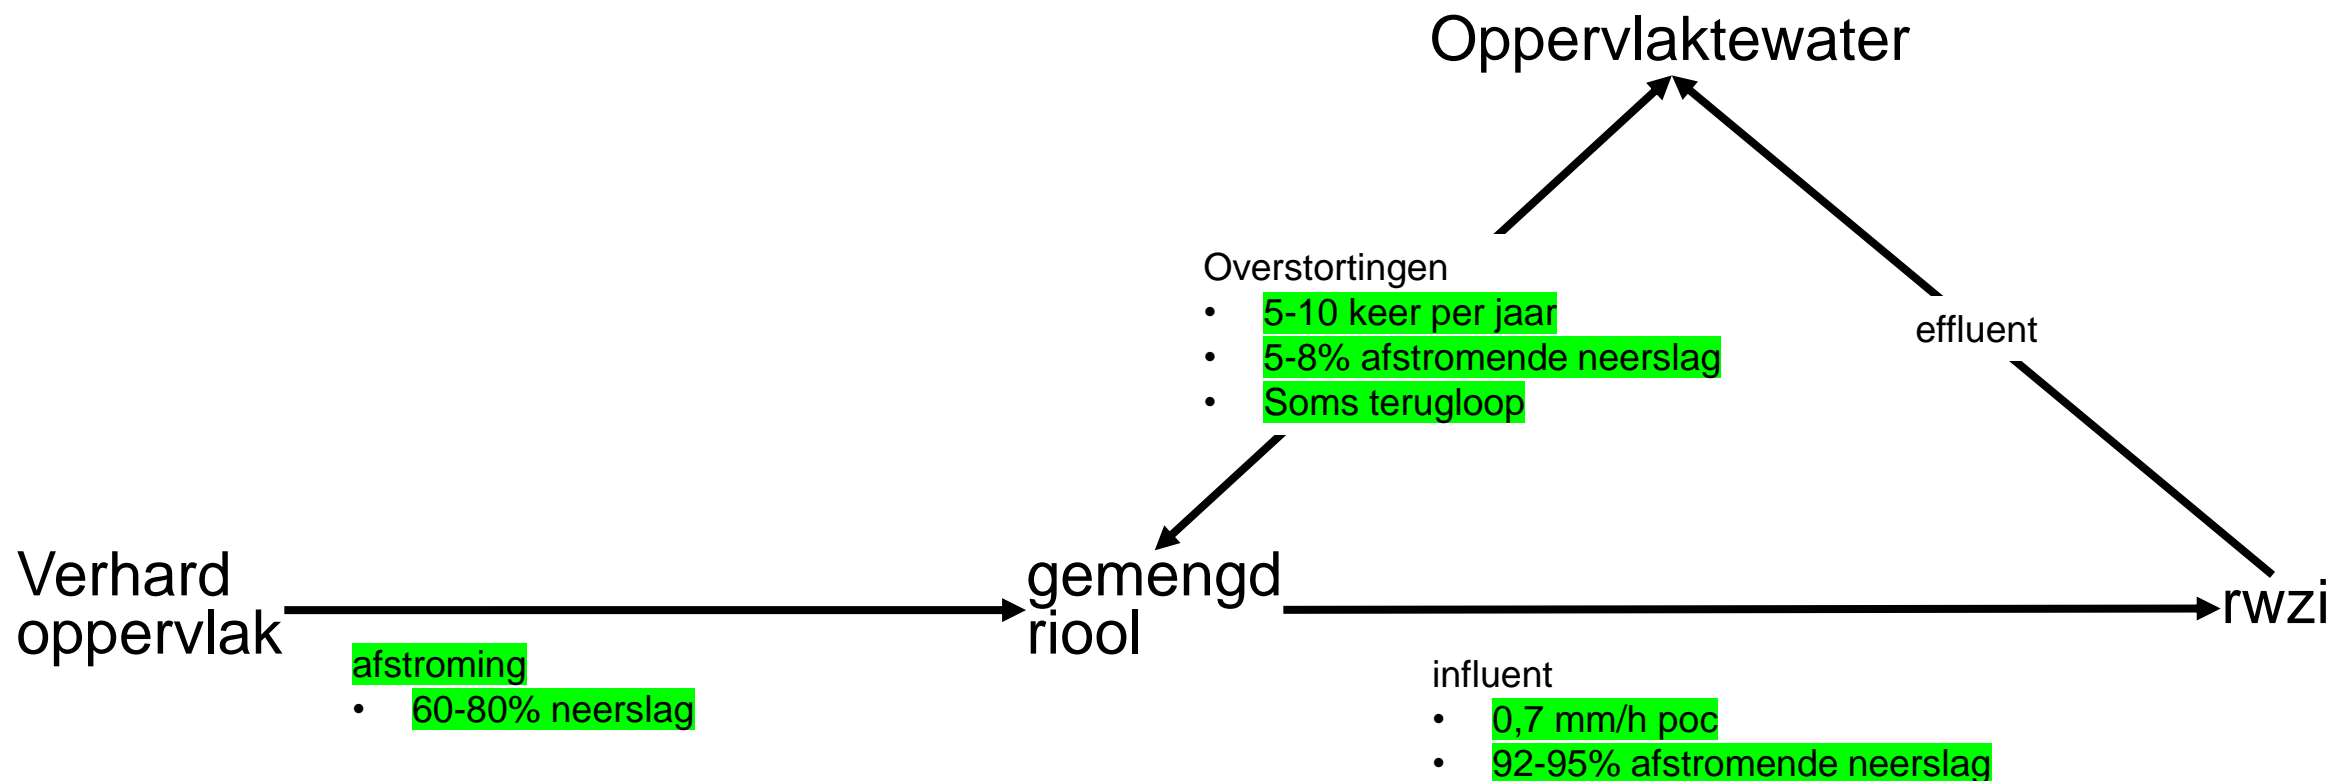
Oppervlaktewater

Overstortingen
• 5-10 keer per jaar
• 5-8% afstromende neerslag
• Soms terugloop

effluent

Verhard oppervlak

afstroming
• 60-80% neerslag

gemengd riool

rwzi

influent
• 0,7 mm/h poc
• 92-95% afstromende neerslag